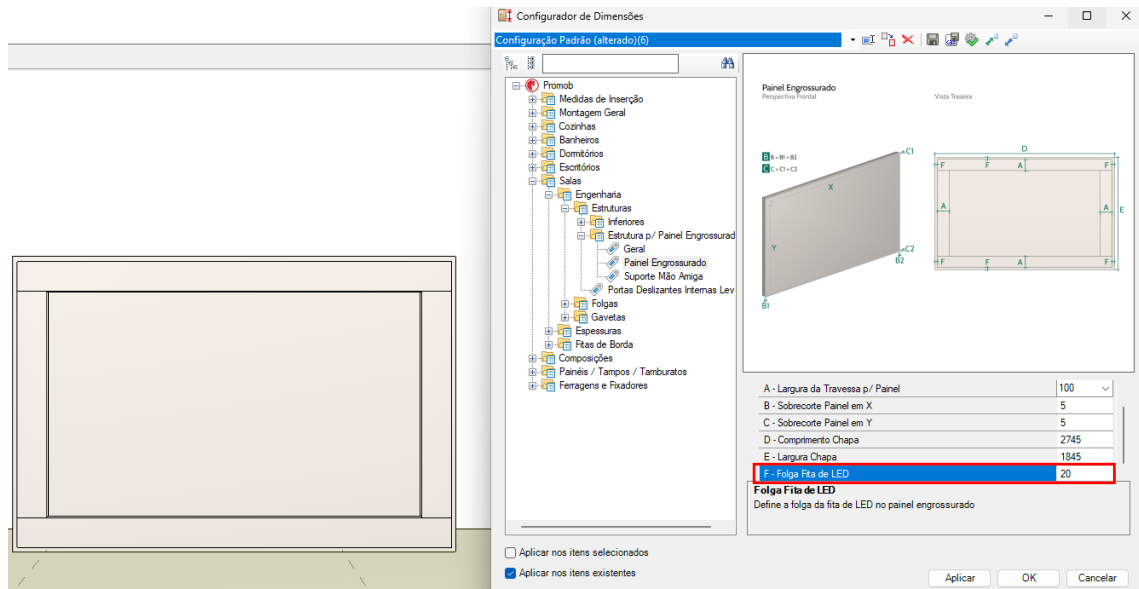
Configurador de Dimensões

Configuração Padrão (alterado)(6)

Promob
Medidas de Inserção
Montagem Geral
Cozinhas
Banheiros
Dormitórios
Escritórios
Salas
Engenharia
Estruturas
Inferiores
Estrutura p/ Painel Engrossurad
Geral
Painel Engrossurado
Suporte Mão Amiga
Portas Deslizantes Internas Lev
Folgas
Gavetas
Espessuras
Fitas de Borda
Composições
Painéis / Tampos / Tamburatos
Ferragens e Fixadores

Painel Engrossurado
Perspectiva Frontal
Vista Traseira

B B = B1 + B2
C C = C1 + C2
C1
X
Y
C2
B2
B1
D
F F A F
A A E
F F A F

| | |
|---|---|
| A - Largura da Travessa p/ Painel | 100 |
| B - Sobrecorte Painel em X | 5 |
| C - Sobrecorte Painel em Y | 5 |
| D - Comprimento Chapa | 2745 |
| E - Largura Chapa | 1845 |
| F - Folga Fita de LED | 20 |

Folga Fita de LED
Define a folga da fita de LED no painel engrossurado

Aplicar nos itens selecionados
Aplicar nos itens existentes

Aplicar
OK
Cancelar